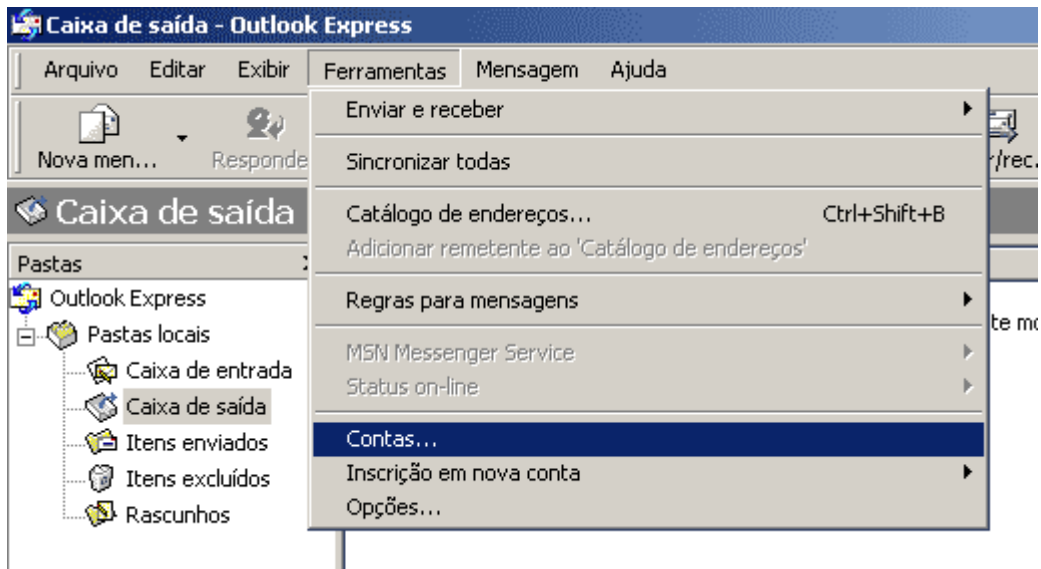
Caixa de saída - Outlook Express

Arquivo Editar Exibir Ferramentas Mensagem Ajuda

Nova men... Responde

/rec.

Caixa de saída

Pastas

Outlook Express
Pastas locais
Caixa de entrada
Caixa de saída
Itens enviados
Itens excluídos
Rascunhos

Enviar e receber
Sincronizar todas
Catálogo de endereços... Ctrl+Shift+B
Adicionar remetente ao 'Catálogo de endereços'
Regras para mensagens
MSN Messenger Service
Status on-line
Contas...
Inscrição em nova conta
Opções...

te mo